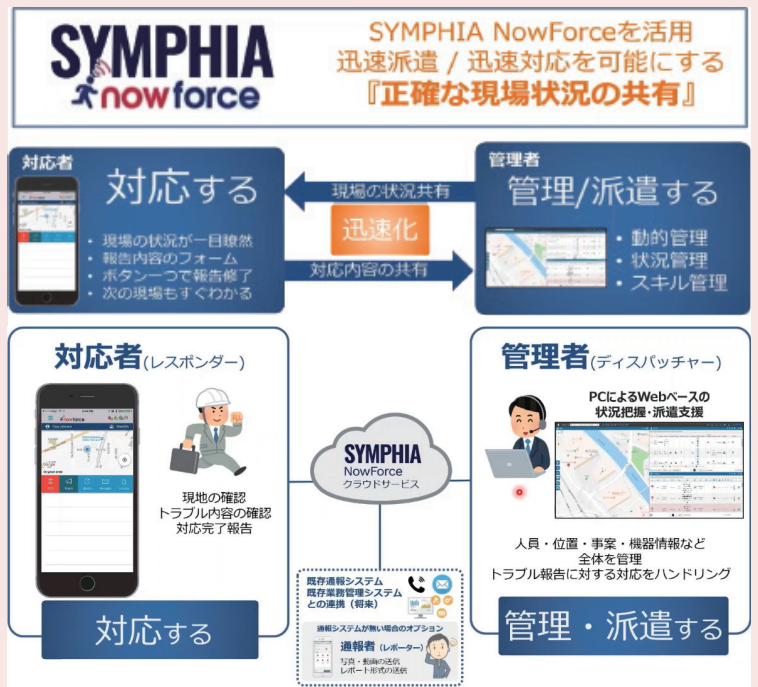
SYMPHIA nowforce

SYMPHIA NowForceを活用
迅速派遣 / 迅速対応を可能にする
『正確な現場状況の共有』

対応者
対応する
・現場の状況が一目瞭然
・報告内容のフォーム
・ボタン一つで報告修了
・次の現場もすぐわかる

現場の状況共有
迅速化
対応内容の共有

管理者
管理/派遣する
・動的管理
・状況管理
・スキル管理

対応者(レスポンダー)
現地の確認
トラブル内容の確認
対応完了報告
対応する

SYMPHIA
NowForce
クラウドサービス

既存通報システム
既存業務管理システム
との連携（将来）
通報システムが無い場合のオプション
通報者（レポーター）
写真・動画の送信
レポート形式の送信

管理者(ディスパッチャー)
PCによるWebベースの
状況把握・派遣支援
人員・位置・事案・機器情報など
全体を管理
トラブル報告に対する対応をハンドリング
管理・派遣する